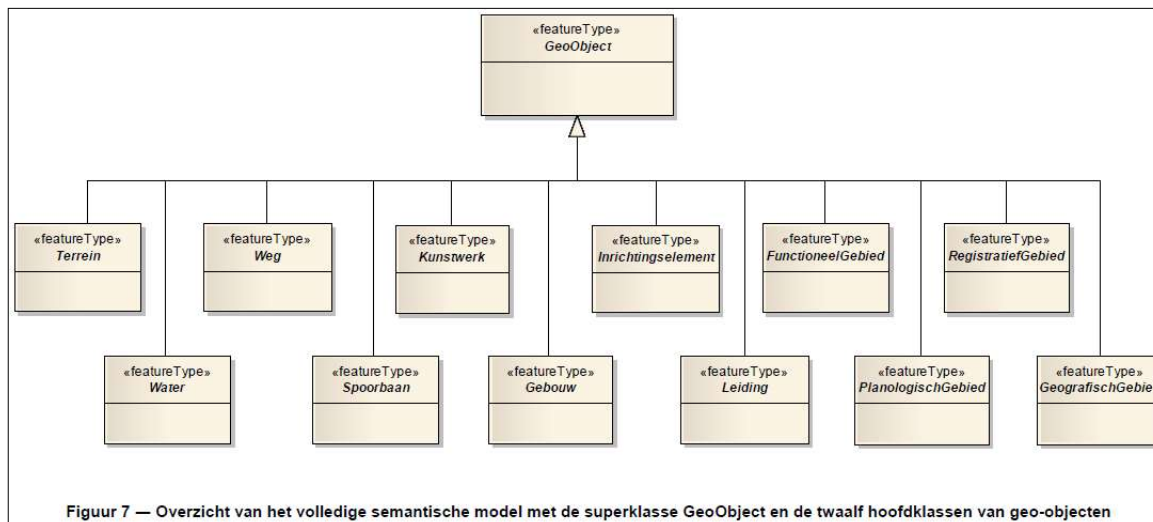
«featureType»
GeoObject

«featureType»
Terrein

«featureType»
Weg

«featureType»
Kunstwerk

«featureType»
Inrichtingselement

«featureType»
FunctioneelGebied

«featureType»
RegistratiefGebied

«featureType»
Water

«featureType»
Spoorbaan

«featureType»
Gebouw

«featureType»
Leiding

«featureType»
PlanologischGebied

«featureType»
GeografischGebie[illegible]

Figuur 7 — Overzicht van het volledige semantische model met de superklasse GeoObject en de twaalf hoofdklassen van geo-objecten